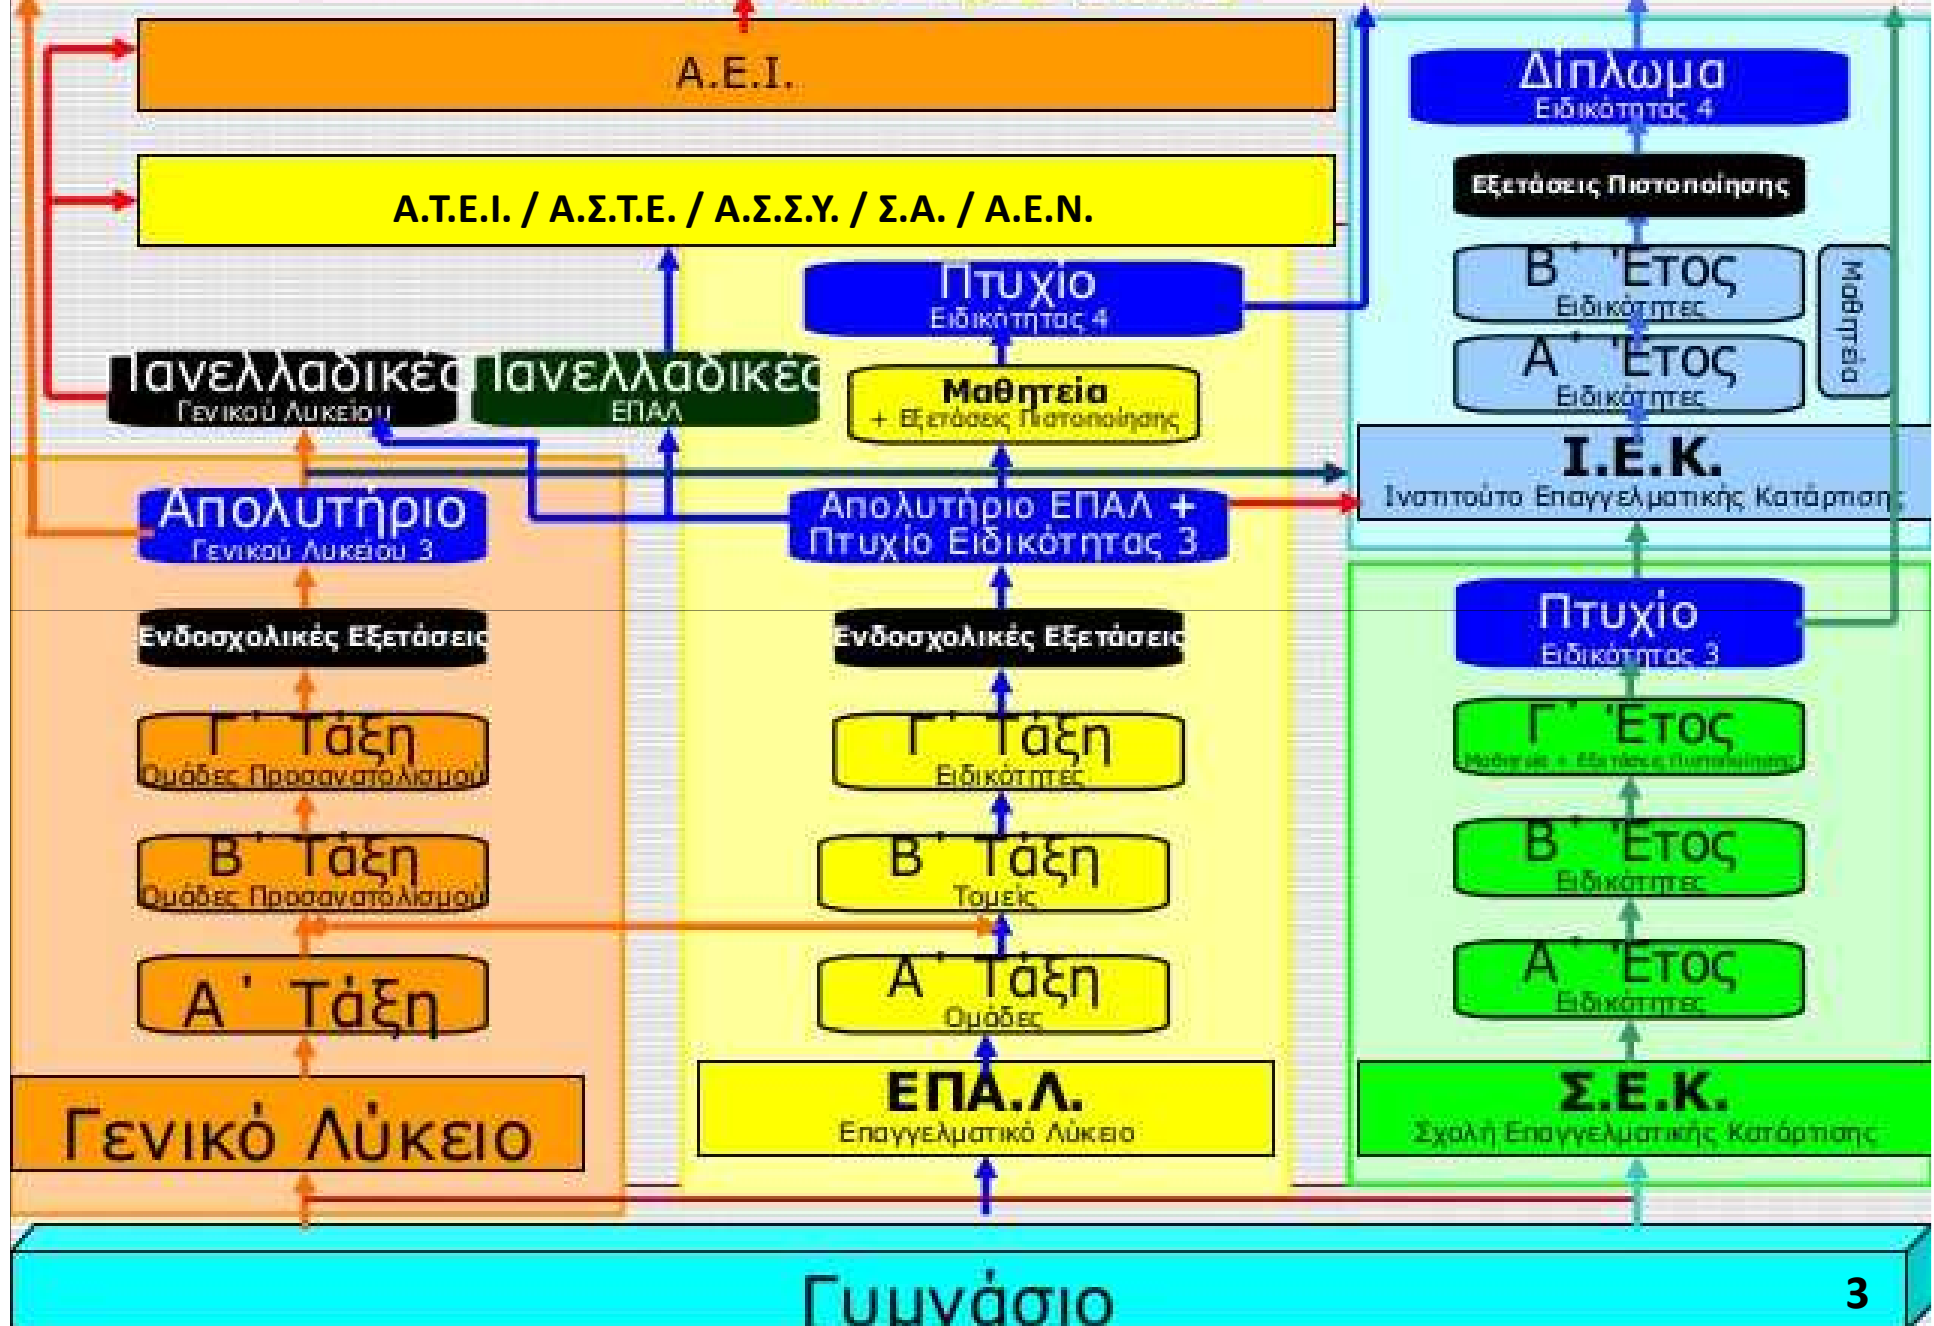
Α.Ε.Ι.

Α.Τ.Ε.Ι. / Α.Σ.Τ.Ε. / Α.Σ.Σ.Υ. / Σ.Α. / Α.Ε.Ν.

Δίπλωμα
Ειδικότητας 4

Εξετάσεις Πιστοποίησης

Β΄ Έτος
Ειδικότητες

Α΄ Έτος
Ειδικότητες

Μαθητεία

Ι.Ε.Κ.
Ινστιτούτο Επαγγελματικής Κατάρτισης

Πτυχίο
Ειδικότητας 4

Πανελλαδικές
Γενικού Λυκείου

Πανελλαδικές
ΕΠΑΛ

Μαθητεία
+ Εξετάσεις Πιστοποίησης

Απολυτήριο
Γενικού Λυκείου 3

Απολυτήριο ΕΠΑΛ +
Πτυχίο Ειδικότητας 3

Ενδοσχολικές Εξετάσεις

Ενδοσχολικές Εξετάσεις

Πτυχίο
Ειδικότητας 3

Γ΄ Τάξη
Ομάδες Προσανατολισμού

Γ΄ Τάξη
Ειδικότητες

Γ΄ Έτος
Μαθητεία + Εξετάσεις Πιστοποίησης

Β΄ Τάξη
Ομάδες Προσανατολισμού

Β΄ Τάξη
Τομείς

Β΄ Έτος
Ειδικότητες

Α΄ Τάξη

Α΄ Τάξη
Ομάδες

Α΄ Έτος
Ειδικότητες

Γενικό Λύκειο

ΕΠΑ.Λ.
Επαγγελματικό Λύκειο

Σ.Ε.Κ.
Σχολή Επαγγελματικής Κατάρτισης

Γυμνάσιο

3